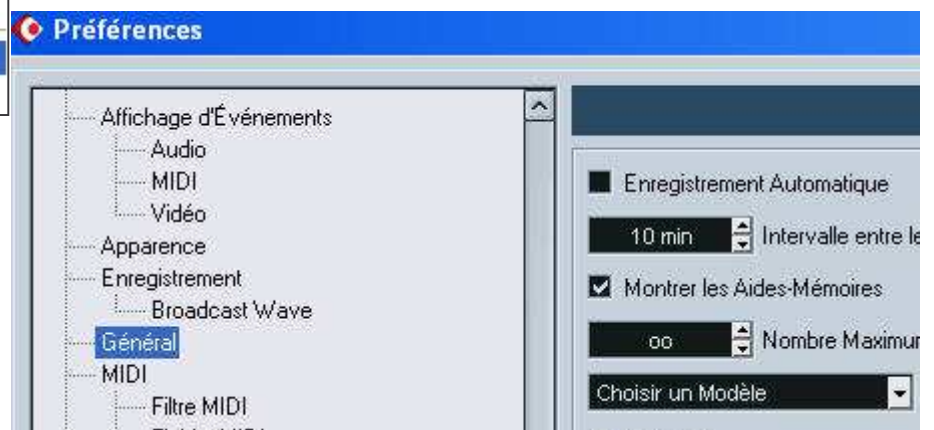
Préférences

Affichage d'Événements
Audio
MIDI
Vidéo
Apparence
Enregistrement
Broadcast Wave
Général
MIDI
Filtre MIDI

Enregistrement Automatique
10 min Intervalle entre le
Montrer les Aides-Mémoires
oo Nombre Maximun
Choisir un Modèle